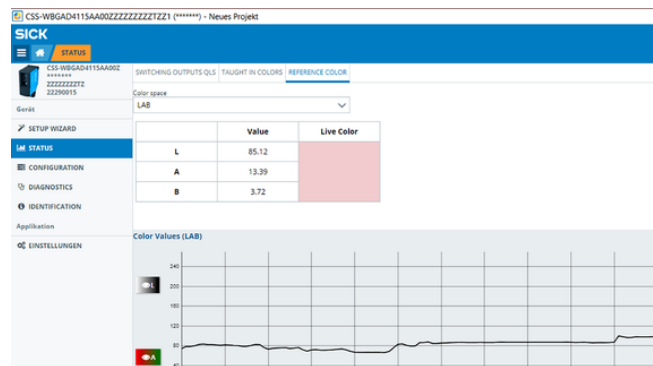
CSS-WBGAD4115AA00ZZZZZZZZZZTZZ1 (*******) - Neues Projekt

SICK

STATUS

CSS-WBGAD4115AA00Z
*******
ZZZZZZZZTZ
22290015

Gerät

SETUP WIZARD

STATUS

CONFIGURATION

DIAGNOSTICS

IDENTIFICATION

Applikation

EINSTELLUNGEN

SWITCHING OUTPUTS QLS | TAUGHT IN COLORS | REFERENCE COLOR

Color space
LAB

| | Value | Live Color |
|---|---|---|
| L | 85.12 | |
| A | 13.39 | |
| B | 3.72 | |

Color Values (LAB)

240
200
160
120
80
40

L

A